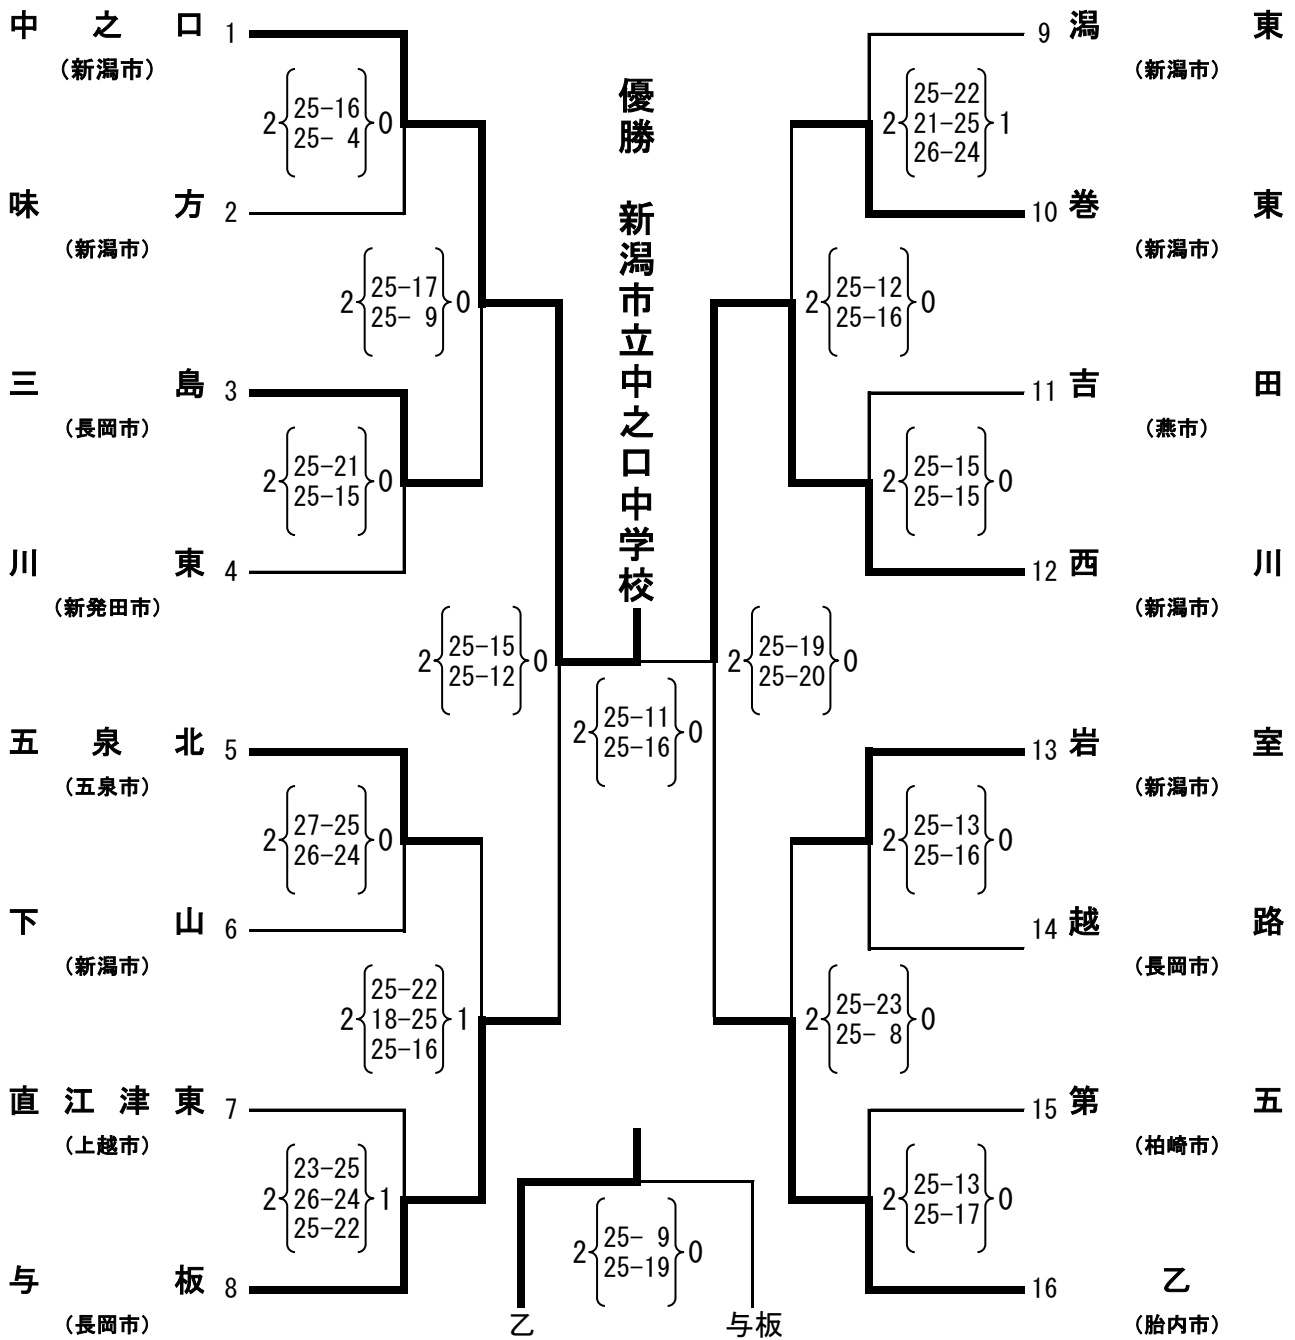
中之口 1
（新潟市）
$2\left\{\begin{matrix}25-16\\25-4\end{matrix}\right\}0$
味方 2
（新潟市）
$2\left\{\begin{matrix}25-17\\25-9\end{matrix}\right\}0$
三島 3
（長岡市）
$2\left\{\begin{matrix}25-21\\25-15\end{matrix}\right\}0$
川東 4
（新発田市）
$2\left\{\begin{matrix}25-15\\25-12\end{matrix}\right\}0$
五泉北 5
（五泉市）
$2\left\{\begin{matrix}27-25\\26-24\end{matrix}\right\}0$
下山 6
（新潟市）
$2\left\{\begin{matrix}25-22\\18-25\\25-16\end{matrix}\right\}1$
直江津東 7
（上越市）
$2\left\{\begin{matrix}23-25\\26-24\\25-22\end{matrix}\right\}1$
与板 8
（長岡市）

優勝

新潟市立中之口中学校

$2\left\{\begin{matrix}25-11\\25-16\end{matrix}\right\}0$

$2\left\{\begin{matrix}25-9\\25-19\end{matrix}\right\}0$
乙　与板

9 潟東
（新潟市）
$2\left\{\begin{matrix}25-22\\21-25\\26-24\end{matrix}\right\}1$
10 巻東
（新潟市）
$2\left\{\begin{matrix}25-12\\25-16\end{matrix}\right\}0$
11 吉田
（燕市）
$2\left\{\begin{matrix}25-15\\25-15\end{matrix}\right\}0$
12 西川
（新潟市）
$2\left\{\begin{matrix}25-19\\25-20\end{matrix}\right\}0$
13 岩室
（新潟市）
$2\left\{\begin{matrix}25-13\\25-16\end{matrix}\right\}0$
14 越路
（長岡市）
$2\left\{\begin{matrix}25-23\\25-8\end{matrix}\right\}0$
15 第五
（柏崎市）
$2\left\{\begin{matrix}25-13\\25-17\end{matrix}\right\}0$
16 乙
（胎内市）